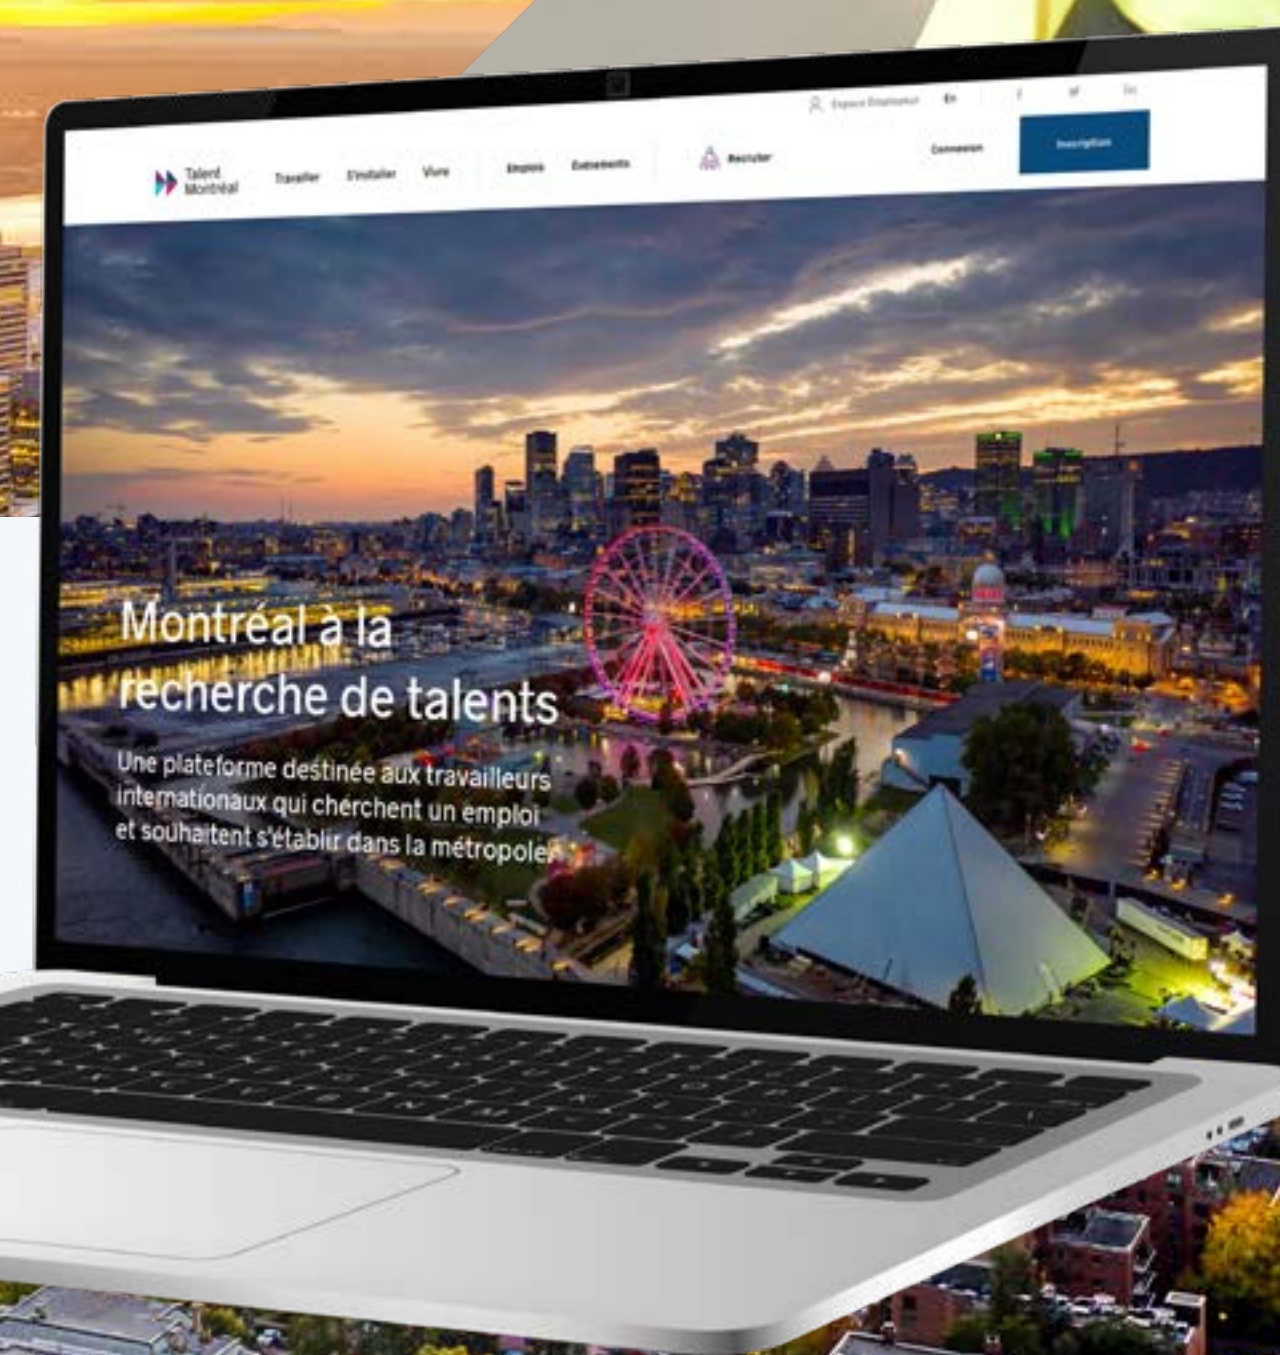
Espace Employeur En

Talent Montréal Travailler S'installer Vivre Emplois Événements Recruter Connexion Inscription

Montréal à la recherche de talents

Une plateforme destinée aux travailleurs internationaux qui cherchent un emploi et souhaitent s'établir dans la métropole.